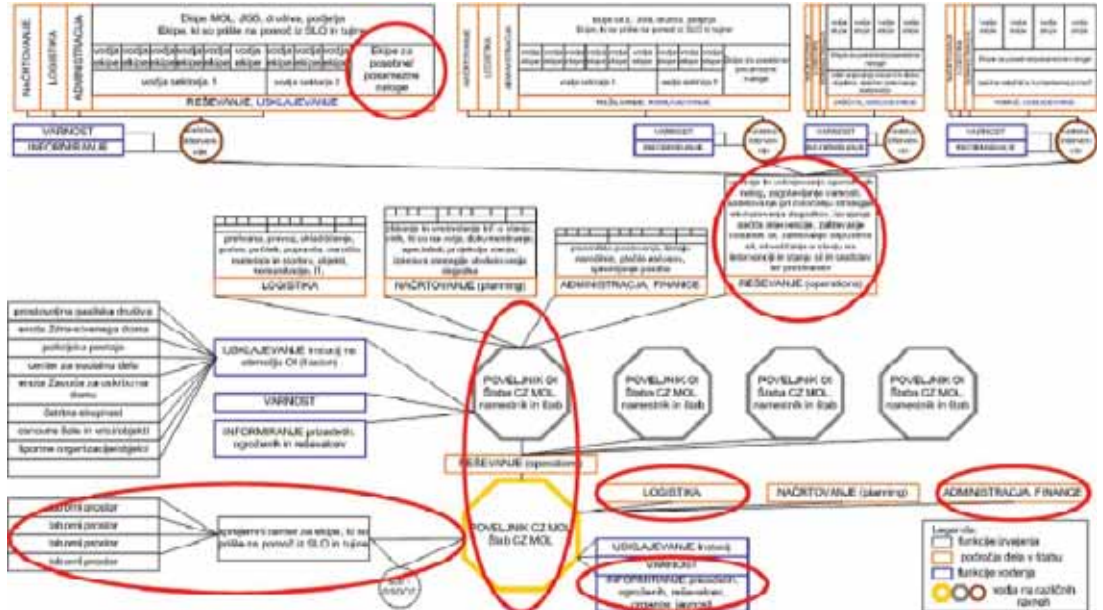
NAČRTOVANJE

LOGISTIKA

ADMINISTRACIJA

Ekipe MOL, JGS, društva, podjetja
Ekipe, ki so prišle na pomoč iz SLO in tujine

vodja ekipe | vodja ekipe | vodja ekipe | vodja ekipe | vodja ekipe | vodja ekipe | vodja ekipe

vodja sektorja 1

vodja sektorja 2

Ekipe za posebne/ posamezne naloge

REŠEVANJE, USKLAJEVANJE

VARNOST

INFORMIRANJE

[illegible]

NAČRTOVANJE

LOGISTIKA

ADMINISTRACIJA

Ekipe MOL, JGS, društva, podjetja
Ekipe, ki so prišle na pomoč iz SLO in tujine

vodja sektorja 1

vodja sektorja 2

REŠEVANJE, USKLAJEVANJE

VARNOST

INFORMIRANJE

vodja ekipe | vodja ekipe | vodja ekipe | vodja ekipe

REŠEVANJE, USKLAJEVANJE

VARNOST

INFORMIRANJE

vodja ekipe | vodja ekipe | vodja ekipe | vodja ekipe

REŠEVANJE, USKLAJEVANJE

VARNOST

INFORMIRANJE

prehrana, prevoz, skladiščenje, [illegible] materiala in storitev, objekti, komunikacije, IT,

LOGISTIKA

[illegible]

NAČRTOVANJE (planning)

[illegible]

ADMINISTRACIJA, FINANCE

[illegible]

REŠEVANJE (operations)

prostovoljna gasilska društva

enote Zdravstvenega doma

policijska postaja

center za socialno delo

enote Zavoda za ... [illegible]

četrtna skupnost

zanosne šole in vrtci/objekti

športne organizacije/objekti

USKLAJEVANJE tretovanj na območju ČI (liaison)

VARNOST

INFORMIRANJE prizadetih, ogroženih in reševalcev

POVELJNIK CI štaba CZ MOL namestnik in štab

POVELJNIK CI štaba CZ MOL namestnik in štab

POVELJNIK CI štaba CZ MOL namestnik in štab

POVELJNIK CI štaba CZ MOL namestnik in štab

REŠEVANJE (operations)

LOGISTIKA

NAČRTOVANJE (planning)

ADMINISTRACIJA, FINANCE

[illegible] prostor

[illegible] prostor

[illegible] prostor

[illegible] prostor

sprejemni center za ekipe, ki so prišle na pomoč iz SLO in tujine

POVELJNIK CZ MOL štab CZ MOL

USKLAJEVANJE tretovanj

VARNOST

INFORMIRANJE prizadetih, ogroženih, reševalcev, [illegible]

Legenda:
funkcije izvajanja
področja dela v štabu
funkcije vodenja
vodja na različnih ravneh